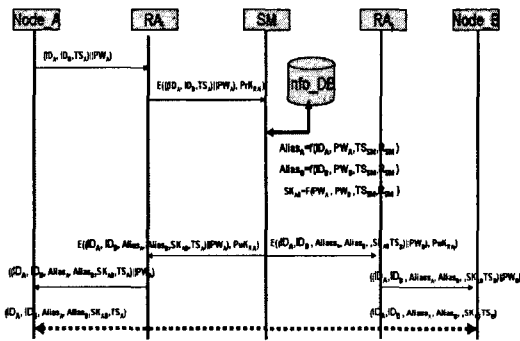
Node_A

RA

SM

RA

Node_B

$(ID_A, ID_B, TS_A)||PW_A)$

$E((ID_A, ID_B, TS_A)||PW_A), PrK_{RA})$

Info_DB

$Alias_A = f(ID_A, PW_A, TS_{SM}, R_{SM})$

$Alias_B = f(ID_B, PW_B, TS_{SM}, R_{SM})$

$SK_{AB} = F(PW_A, PW_B, TS_{SM}, R_{SM})$

$E((ID_A, ID_B, Alias_A, Alias_B, SK_{AB}, TS_A)||PW_A), PuK_{RA})$

$E((ID_A, ID_B, Alias_A, Alias_B, SK_{AB}, TS_A)||PW_B), PuK_{RB})$

$((ID_A, ID_B, Alias_A, Alias_B, SK_{AB}, TS_A)||PW_A)$

$((ID_A, ID_B, Alias_A, Alias_B, SK_{AB}, TS_A)||PW_B)$

$(ID_A, ID_B, Alias_A, Alias_B, SK_{AB}, TS_A)$

$(ID_A, ID_B, Alias_A, Alias_B, SK_{AB}, TS_A)$